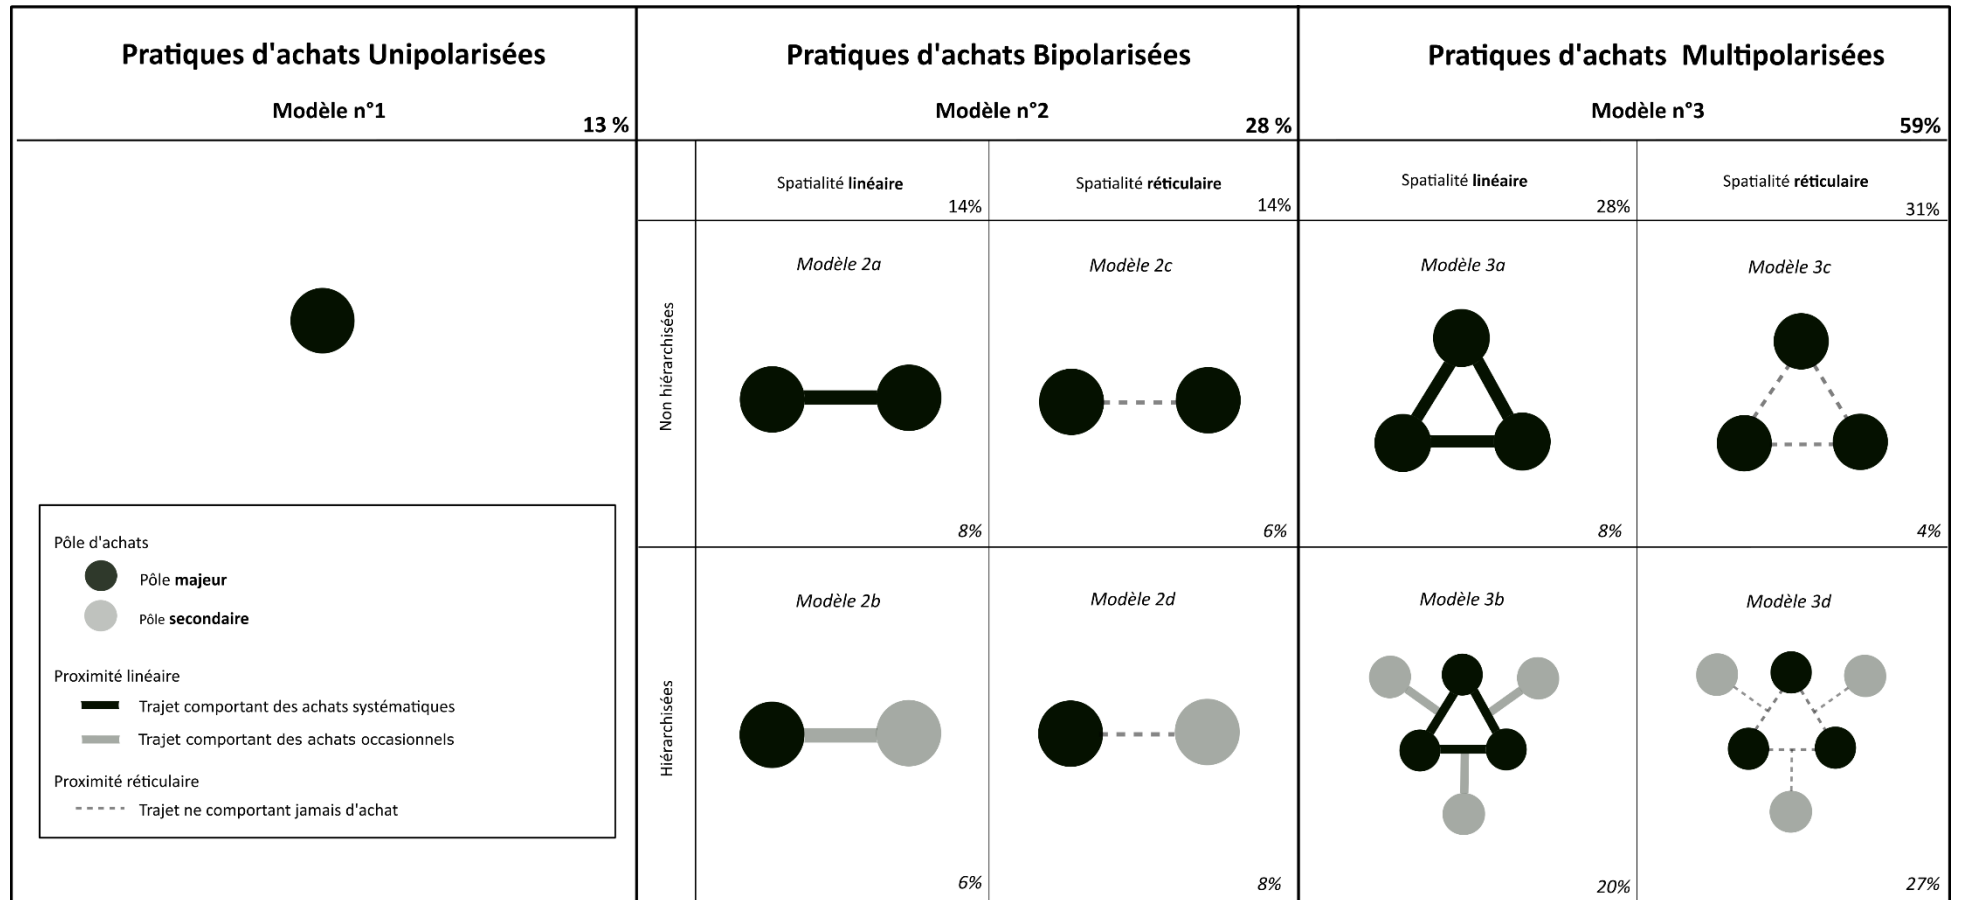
Pratiques d'achats Unipolarisées

Modèle n°1

13 %

Pratiques d'achats Bipolarisées

Modèle n°2

28 %

Pratiques d'achats Multipolarisées

Modèle n°3

59%

Spatialité linéaire 14%

Spatialité réticulaire 14%

Spatialité linéaire 28%

Spatialité réticulaire 31%

Non hiérarchisées

Modèle 2a 8%

Modèle 2c 6%

Modèle 3a 8%

Modèle 3c 4%

Hiérarchisées

Modèle 2b 6%

Modèle 2d 8%

Modèle 3b 20%

Modèle 3d 27%

Pôle d'achats

Pôle majeur

Pôle secondaire

Proximité linéaire

Trajet comportant des achats systématiques

Trajet comportant des achats occasionnels

Proximité réticulaire

Trajet ne comportant jamais d'achat